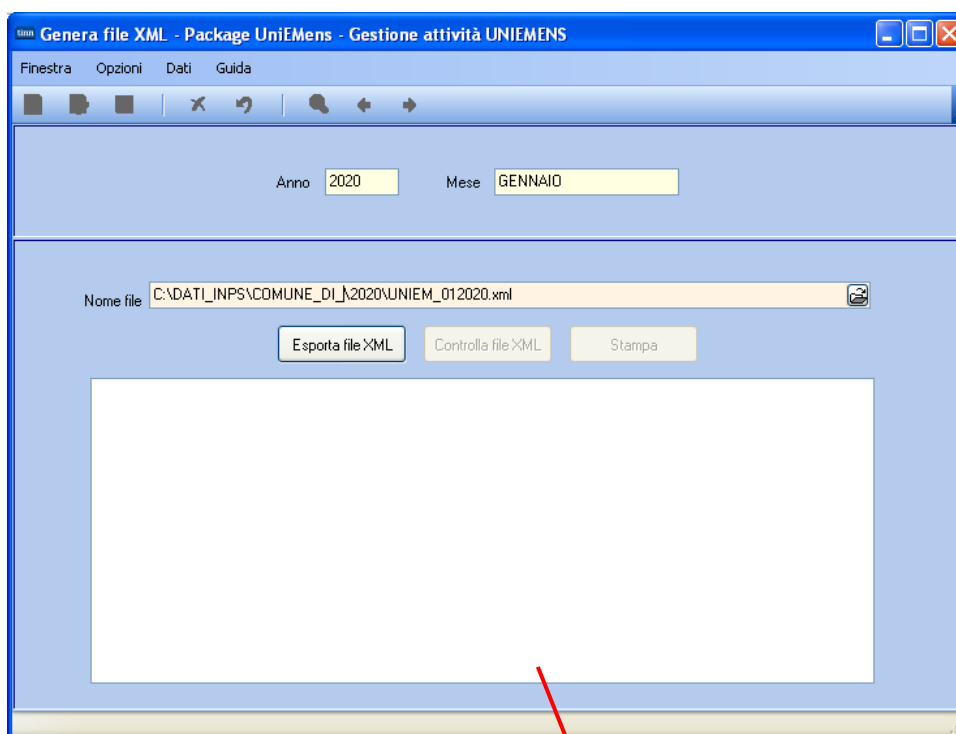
Genera file XML - Package UniEMens - Gestione attività UNIEMENS

Finestra Opzioni Dati Guida

Anno 2020 Mese GENNAIO

Nome file C:\DATI_INPS\COMUNE_DI_\2020\UNIEM_012020.xml

Esporta file XML Controlla file XML Stampa